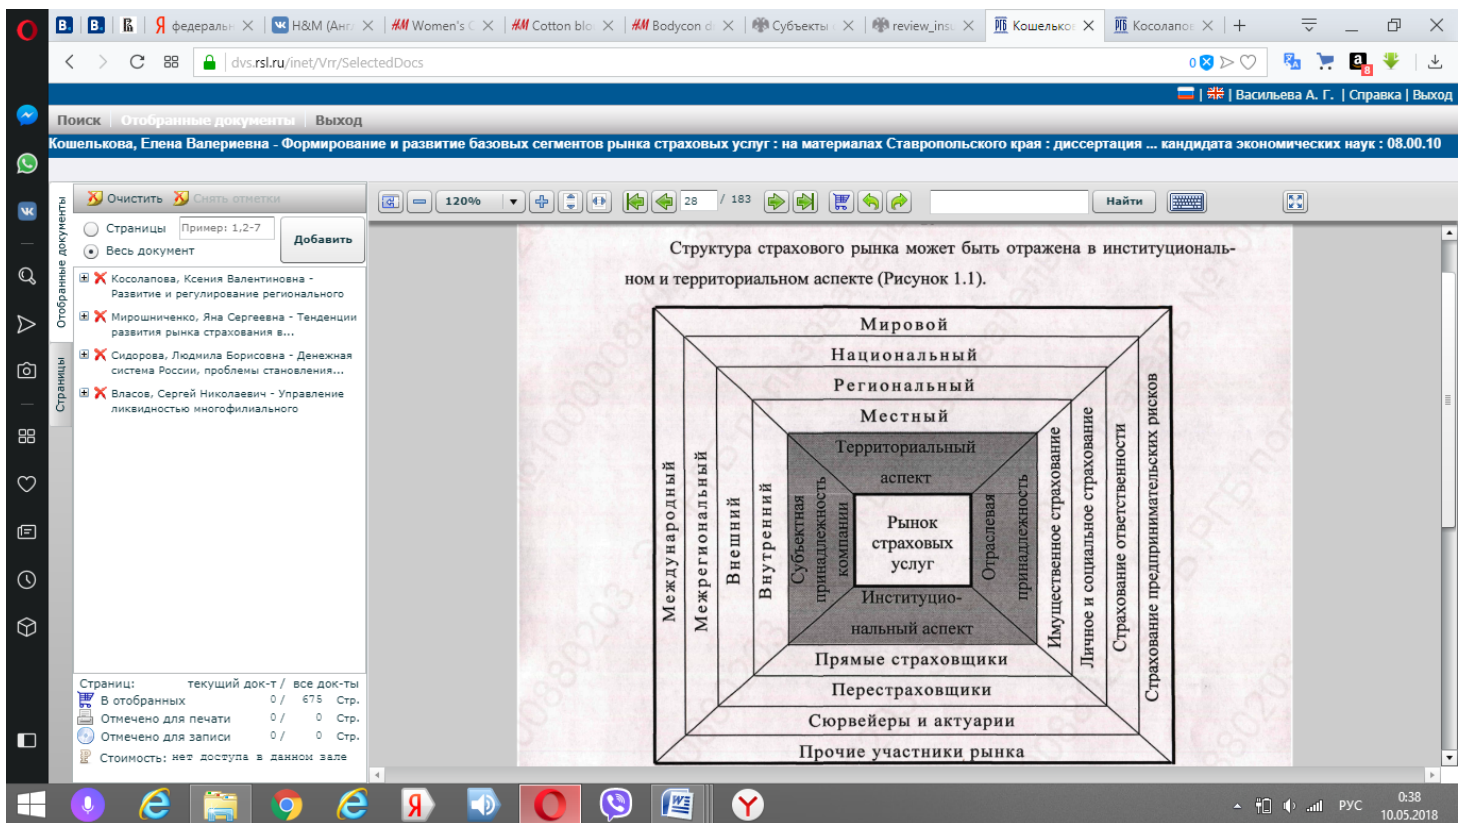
федеральн | H&M (Анг | Women's | Cotton blo | Bodycon d | Субъекты | review_insu | Кошелько | Косолапо

dvs.rsl.ru/inet/Vrr/SelectedDocs

| Васильева А. Г. | Справка | Выход

Поиск | Отобранные документы | Выход

Кошелькова, Елена Валериевна - Формирование и развитие базовых сегментов рынка страховых услуг : на материалах Ставропольского края : диссертация ... кандидата экономических наук : 08.00.10

Отобранные документы

Страницы

Очистить Снять отметки

Страницы Пример: 1,2-7 Добавить

Весь документ

Косолапова, Ксения Валентиновна - Развитие и регулирование регионального

Мирошниченко, Яна Сергеевна - Тенденции развития рынка страхования в...

Сидорова, Людмила Борисовна - Денежная система России, проблемы становления...

Власов, Сергей Николаевич - Управление ликвидностью многофилиального

Страниц: текущий док-т / все док-ты
В отобранных 0 / 675 Стр.
Отмечено для печати 0 / 0 Стр.
Отмечено для записи 0 / 0 Стр.
Стоимость: нет доступа в данном зале

120% 28 / 183 Найти

Структура страхового рынка может быть отражена в институциональном и территориальном аспекте (Рисунок 1.1).

Мировой
Национальный
Региональный
Местный
Территориальный аспект
Рынок страховых услуг
Институциональный аспект
Прямые страховщики
Перестраховщики
Сюрвейеры и актуарии
Прочие участники рынка
Международный
Межрегиональный
Внешний
Внутренний
Субъектная принадлежность компании
Отраслевая принадлежность
Имущественное страхование
Личное и социальное страхование
Страхование ответственности
Страхование предпринимательских рисков

РУС 0:38 10.05.2018